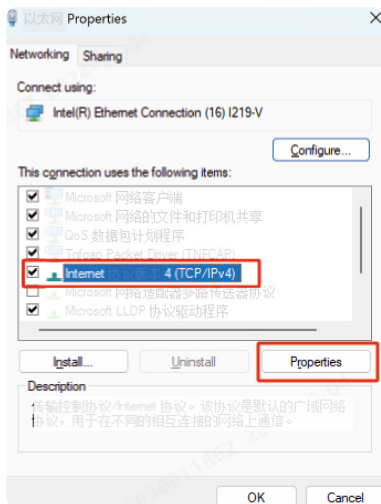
以太网 Properties

Networking Sharing

Connect using:

Intel(R) Ethernet Connection (16) I219-V

Configure...

This connection uses the following items:

Microsoft 网络客户端
Microsoft 网络的文件和打印机共享
QoS 数据包计划程序
Npcap Packet Driver (NPCAP)
Internet 协议版本 4 (TCP/IPv4)
Microsoft 网络适配器多路传送器协议
Microsoft LLDP 协议驱动程序

Install... Uninstall Properties

Description

传输控制协议/Internet 协议。该协议是默认的广域网络协议，用于在不同的相互连接的网络上通信。

OK Cancel